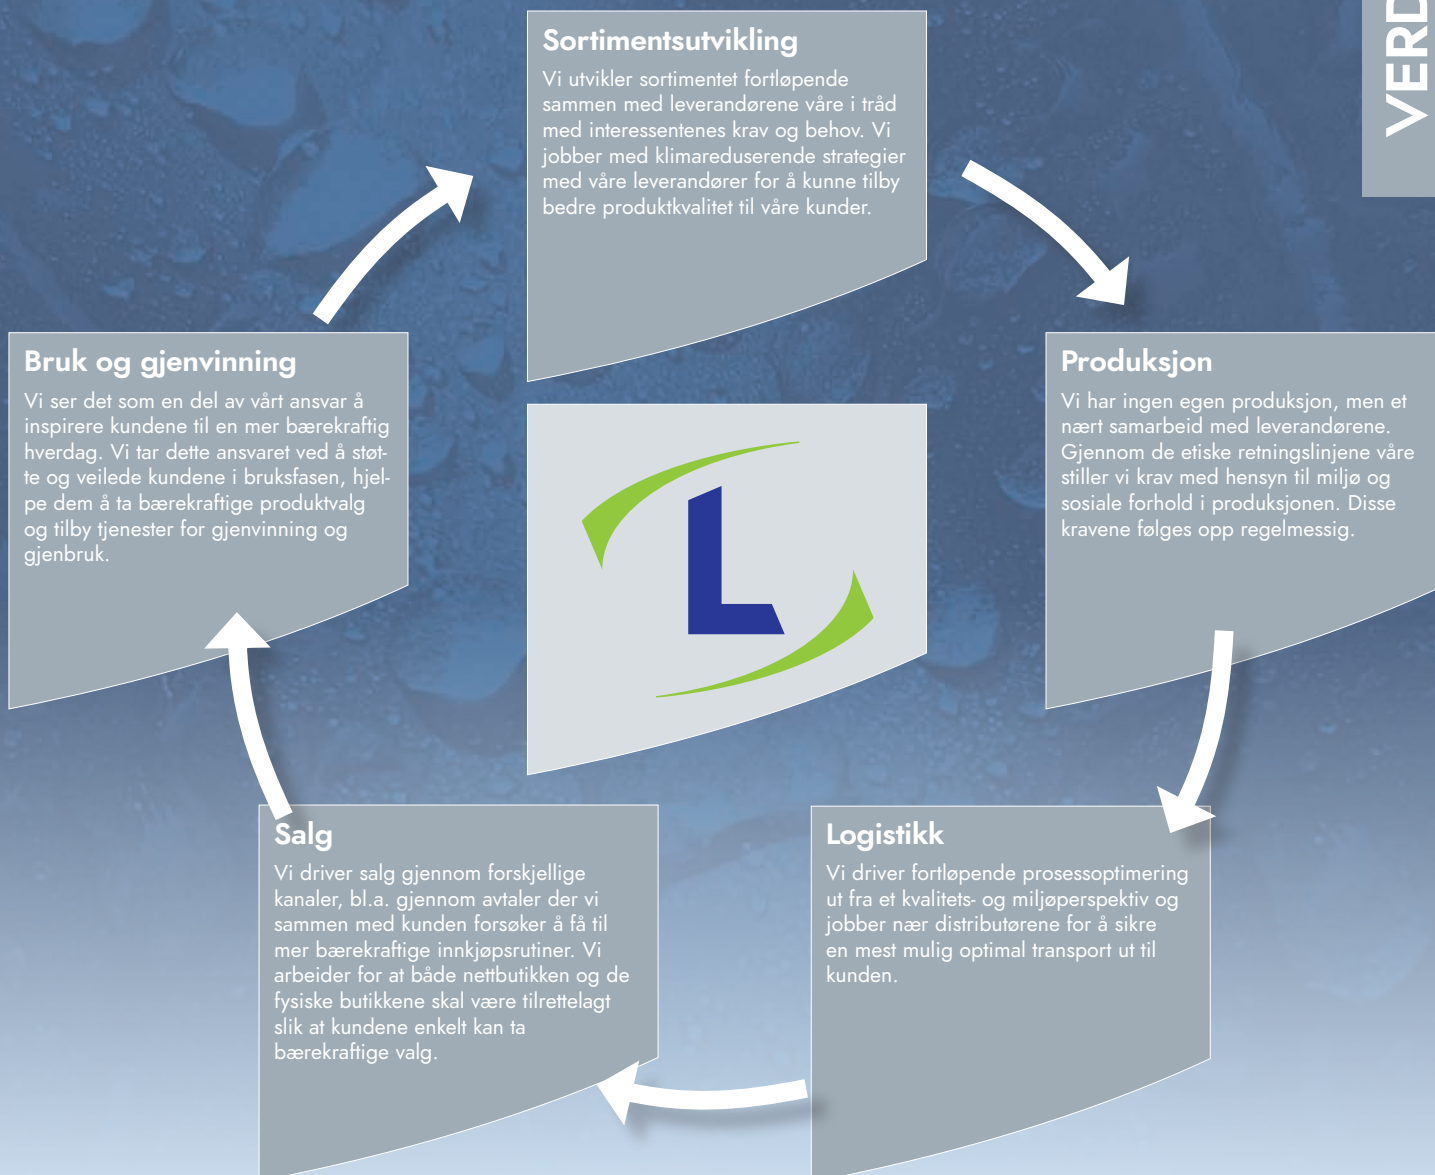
Sortimentsutvikling
Vi utvikler sortimentet fortløpende sammen med leverandørene våre i tråd med interessentenes krav og behov. Vi jobber med klimareduserende strategier med våre leverandører for å kunne tilby bedre produktkvalitet til våre kunder.

VERD

Produksjon
Vi har ingen egen produksjon, men et nært samarbeid med leverandørene. Gjennom de etiske retningslinjene våre stiller vi krav med hensyn til miljø og sosiale forhold i produksjonen. Disse kravene følges opp regelmessig.

Logistikk
Vi driver fortløpende prosessoptimering ut fra et kvalitets- og miljøperspektiv og jobber nær distributørene for å sikre en mest mulig optimal transport ut til kunden.

Salg
Vi driver salg gjennom forskjellige kanaler, bl.a. gjennom avtaler der vi sammen med kunden forsøker å få til mer bærekraftige innkjøpsrutiner. Vi arbeider for at både nettbutikken og de fysiske butikkene skal være tilrettelagt slik at kundene enkelt kan ta bærekraftige valg.

Bruk og gjenvinning
Vi ser det som en del av vårt ansvar å inspirere kundene til en mer bærekraftig hverdag. Vi tar dette ansvaret ved å støtte og veilede kundene i bruksfasen, hjelpe dem å ta bærekraftige produktvalg og tilby tjenester for gjenvinning og gjenbruk.

L